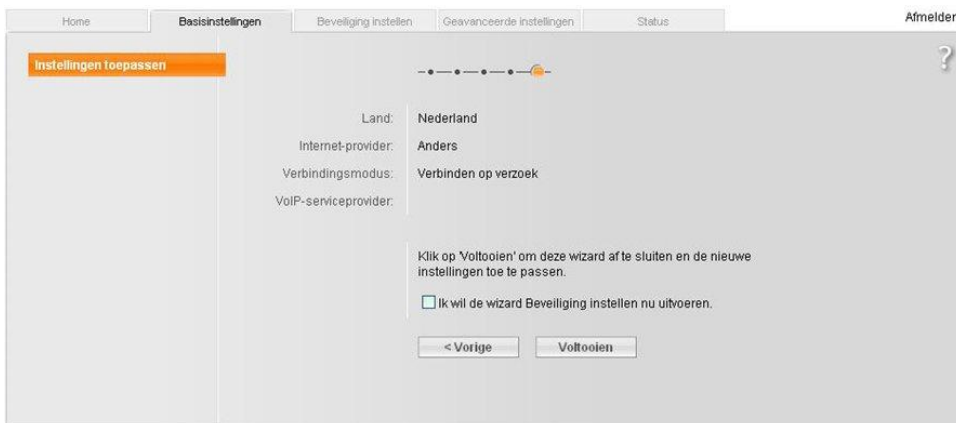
Home | Basisinstellingen | Beveiliging instellen | Geavanceerde instellingen | Status

Afmelder

Instellingen toepassen

?

Land: Nederland

Internet-provider: Anders

Verbindingsmodus: Verbinden op verzoek

VoIP-serviceprovider:

Klik op 'Voltooien' om deze wizard af te sluiten en de nieuwe instellingen toe te passen.

Ik wil de wizard Beveiliging instellen nu uitvoeren.

< Vorige

Voltooien